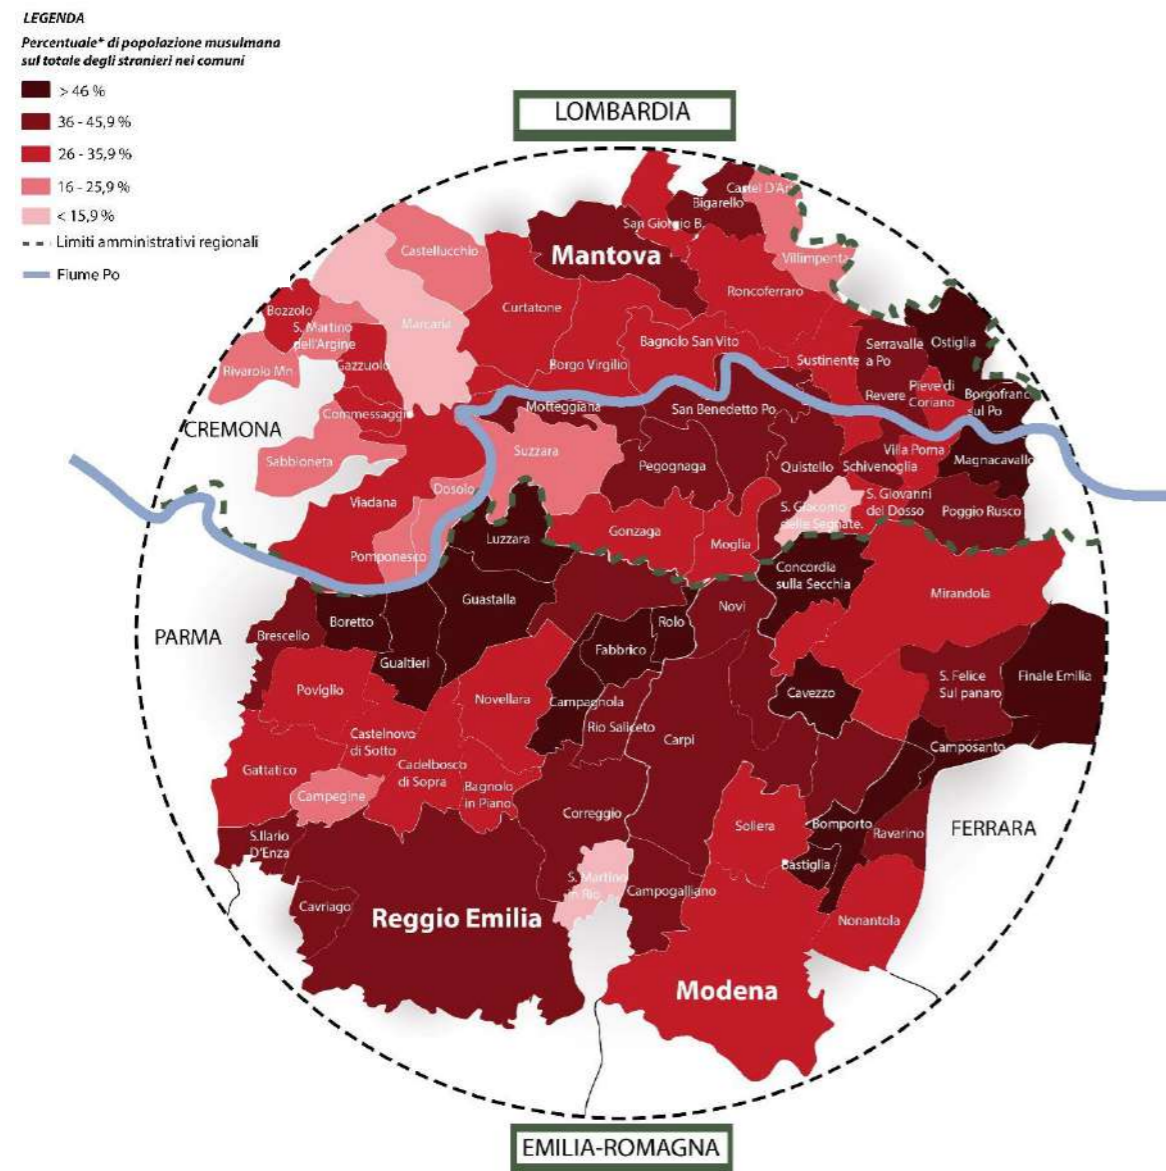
LEGENDA
Percentuale* di popolazione musulmana sul totale degli stranieri nei comuni
> 46 %
36 - 45,9 %
26 - 35,9 %
16 - 25,9 %
< 15,9 %
Limiti amministrativi regionali
Fiume Po

LOMBARDIA

Castel D'Ario
Bigarello
San Giorgio B.
Mantova
Castellucchio
Villimpenta
Roncoferraro
Curtatone
Bozzolo
S. Martino dell'Argine
Marcaria
Bagnolo San Vito
Serravalle a Po
Ostiglia
Sustinente
Rivarolo Mn
Gazzuolo
Borgo Virgilio
Revere
Pieve di Coriano
Borgofranco sul Po
Commessaggio
Motteggiana
San Benedetto Po
CREMONA
Suzzara
Villa Poma
Magnacavallo
Sabbioneta
Pegognaga
Quistello
Schivenoglia
Dosolo
S. Giacomo delle Segnate
S. Giovanni del Dosso
Poggio Rusco
Viadana
Luzzara
Gonzaga
Moglia
Pomponesco
Concordia sulla Secchia
Guastalla
Mirandola
Boretto
Rolo
Novi
PARMA
Brescello
Fabbrico
Gualtieri
S. Felice Sul panaro
Finale Emilia
Poviglio
Novellara
Campagnola
Cavezzo
Rio Saliceto
Castelnovo di Sotto
Carpi
Camposanto
Gattatico
Cadelbosco di Sopra
Bagnolo in Piano
Campegine
Correggio
Soliera
Bomporto
Ravarino
FERRARA
S.Ilario D'Enza
Bastiglia
S. Martino in Rio
Campogalliano
Cavriago
Reggio Emilia
Nonantola
Modena

EMILIA-ROMAGNA